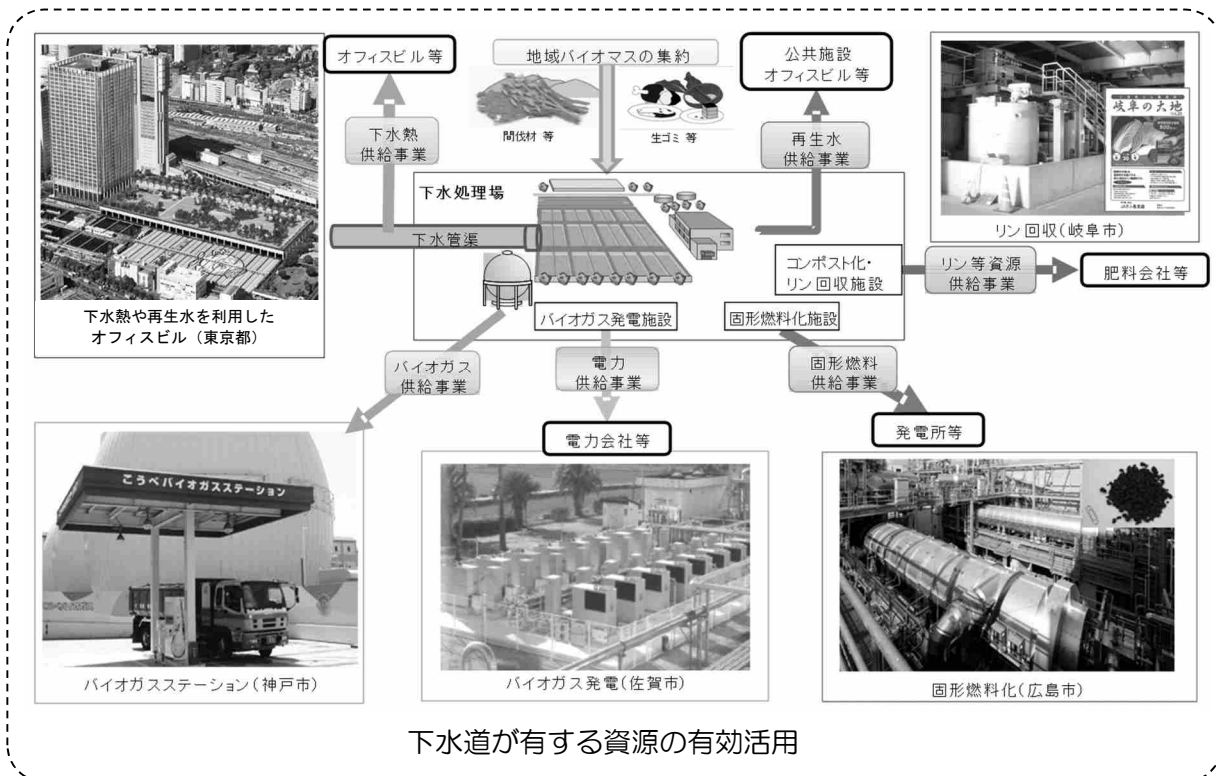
下水熱や再生水を利用した
オフィスビル（東京都）

オフィスビル等

下水熱
供給事業

地域バイオマスの集約

間伐材 等

生ゴミ 等

公共施設
オフィスビル等

再生水
供給事業

リン回収（岐阜市）

岐阜の大地

下水処理場

下水管渠

コンポスト化・
リン回収施設

リン等資源
供給事業

肥料会社等

バイオガス発電施設

固形燃料化施設

バイオガス
供給事業

電力
供給事業

固形燃料
供給事業

電力会社等

発電所等

こうべバイオガスステーション

バイオガスステーション（神戸市）

バイオガス発電（佐賀市）

固形燃料化（広島市）

下水道が有する資源の有効活用